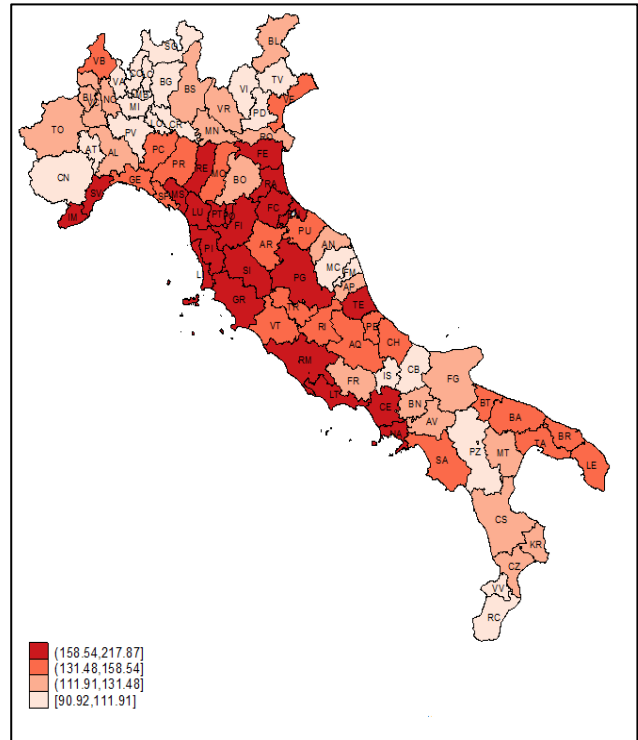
SO
BL
VB
BG
TV
VA
CO
VI
BS
VR
NO
MI
BI
VE
PD
TO
PV
CR
MN
RO
AT
AL
PC
FE
PR
RE
GE
MO
CN
BO
RA
SV
MS
FC
IM
LU
PT
FI
PU
AR
AN
LI
PI
SI
MC
PG
FM
AP
GR
TE
VT
RI
PE
AQ
CH
RM
CB
IS
FR
FG
LT
BN
BT
CE
BA
NA
AV
TA
BR
PZ
MT
SA
LE
CS
KR
CZ
VV
RC
(158.54,217.87]
(131.48,158.54]
(111.91,131.48]
[90.92,111.91]